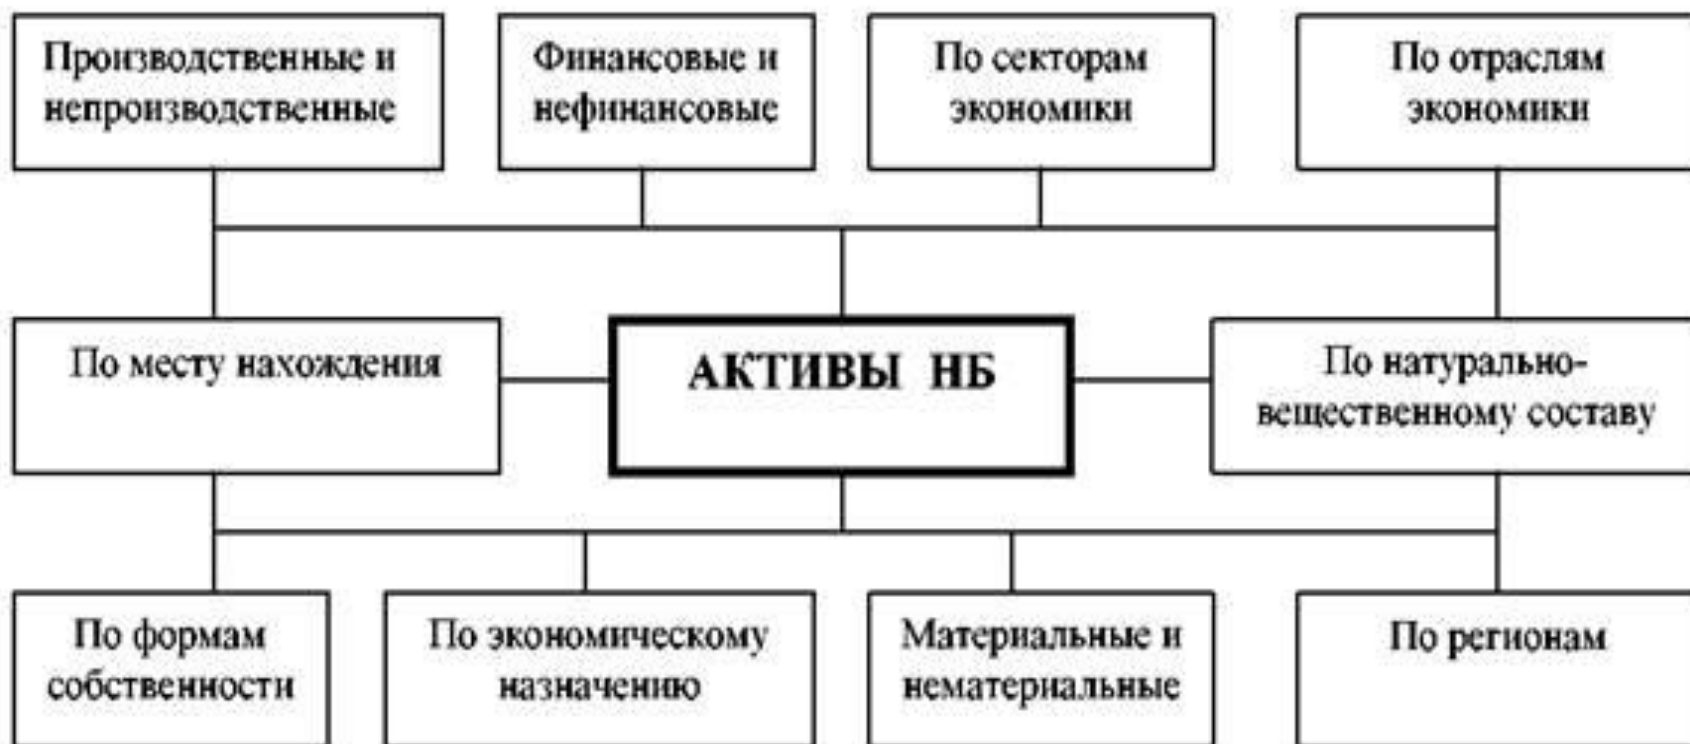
Производственные и непроизводственные

Финансовые и нефинансовые

По секторам экономики

По отраслям экономики

По месту нахождения

АКТИВЫ НБ

По натурально-вещественному составу

По формам собственности

По экономическому назначению

Материальные и нематериальные

По регионам